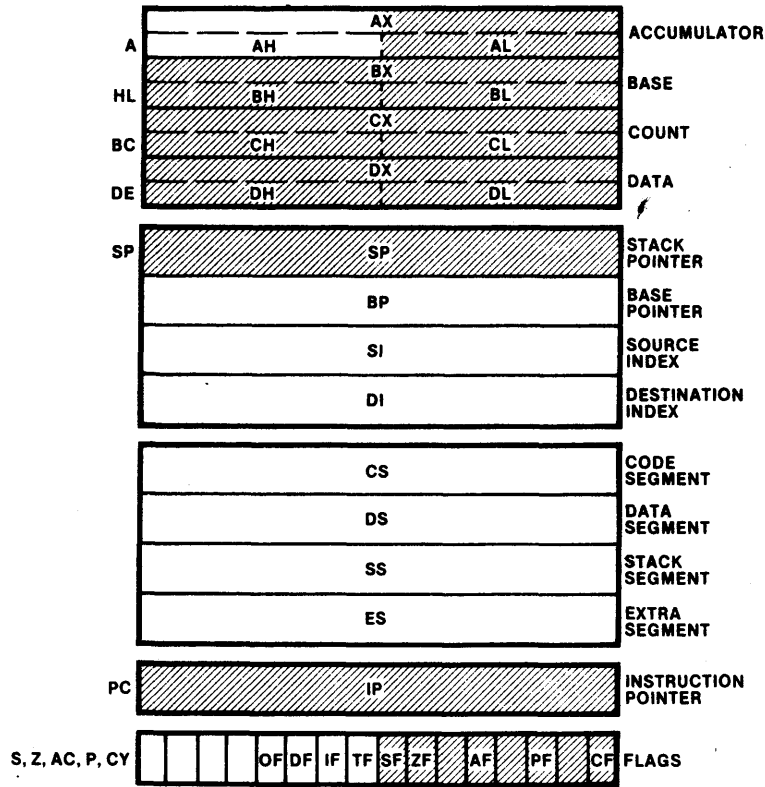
AX
A AH AL ACCUMULATOR
BX
HL BH BL BASE
CX
BC CH CL COUNT
DX
DE DH DL DATA

SP SP STACK POINTER
BP BASE POINTER
SI SOURCE INDEX
DI DESTINATION INDEX

CS CODE SEGMENT
DS DATA SEGMENT
SS STACK SEGMENT
ES EXTRA SEGMENT

PC IP INSTRUCTION POINTER

S, Z, AC, P, CY OF DF IF TF SF ZF AF PF CF FLAGS